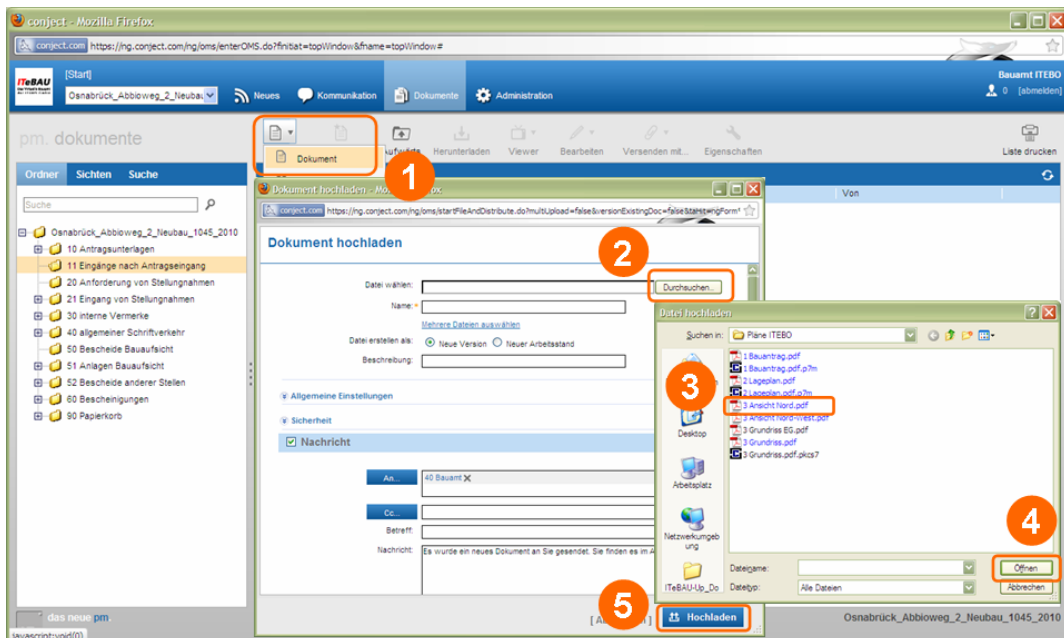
conject - Mozilla Firefox

conject.com https://ng.conject.com/ng/oms/enterOMS.do?finitiat=topWindow&fname=topWindow#

ITeBAU [Start] Osnabrück_Abbioweg_2_Neubau

Neues Kommunikation Dokumente Administration

Bauamt ITEBO 0 [abmelden]

pm. dokumente

Dokument

Aufwärts Herunterladen Viewer Bearbeiten Versenden mit... Eigenschaften Liste drucken

Ordner Sichten Suche

Suche

Osnabrück_Abbioweg_2_Neubau_1045_2010
10 Antragsunterlagen
11 Eingänge nach Antragseingang
20 Anforderung von Stellungnahmen
21 Eingang von Stellungnahmen
30 interne Vermerke
40 allgemeiner Schriftverkehr
50 Bescheide Bauaufsicht
51 Anlagen Bauaufsicht
52 Bescheide anderer Stellen
60 Bescheinigungen
90 Papierkorb

1

Dokument hochladen - Mozilla Firefox

conject.com https://ng.conject.com/ng/oms/startFileAndDistribute.do?multiUpload=false&versionExistingDoc=false&startingForm

Von

Dokument hochladen

2

Datei wählen: Durchsuchen...

Name: *

Mehrere Dateien auswählen

Datei erstellen als: Neue Version Neuer Arbeitsstand

Beschreibung:

Allgemeine Einstellungen

Sicherheit

Nachricht

An... 40 Bauamt

Cc...

Betreff:

Nachricht: Es wurde ein neues Dokument an Sie gesendet. Sie finden es im A

Datei hochladen

Suchen in: Pläne ITEBO

1 Bauantrag.pdf
1 Bauantrag.pdf.p7m
2 Lageplan.pdf
2 Lageplan.pdf.p7m
3 Ansicht Nord.pdf
3 Ansicht Nord-West.pdf
3 Grundriss EG.pdf
3 Grundriss.pdf
3 Grundriss.pdf.pkcs7

3

Desktop
Arbeitsplatz
Netzwerkumgebung
ITeBAU-Up_Do

4

Dateiname:
Dateityp: Alle Dateien

Öffnen
Abbrechen

5

Hochladen

das neue pm

Osnabrück_Abbioweg_2_Neubau_1045_2010

javascript:void(0)